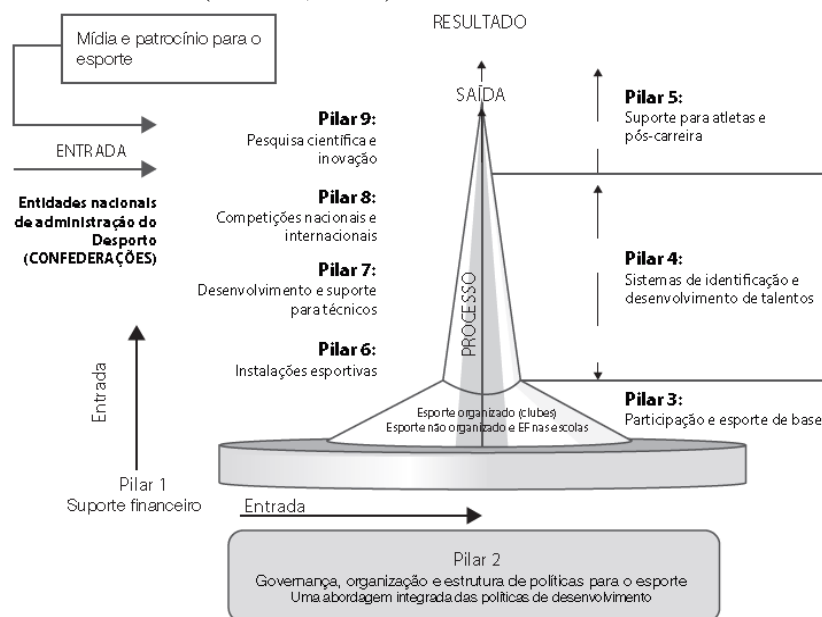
Mídia e patrocínio para o esporte

RESULTADO

SAÍDA

ENTRADA

Entidades nacionais de administração do Desporto (CONFEDERAÇÕES)

Pilar 9:
Pesquisa científica e inovação

Pilar 8:
Competições nacionais e internacionais

Pilar 7:
Desenvolvimento e suporte para técnicos

Pilar 6:
Instalações esportivas

PROCESSO

Pilar 5:
Suporte para atletas e pós-carreira

Pilar 4:
Sistemas de identificação e desenvolvimento de talentos

Pilar 3:
Participação e esporte de base

Esporte organizado (clubes)
Esporte não organizado e EF nas escolas

Entrada

Pilar 1
Suporte financeiro

Entrada

Pilar 2
Governança, organização e estrutura de políticas para o esporte
Uma abordagem integrada das políticas de desenvolvimento